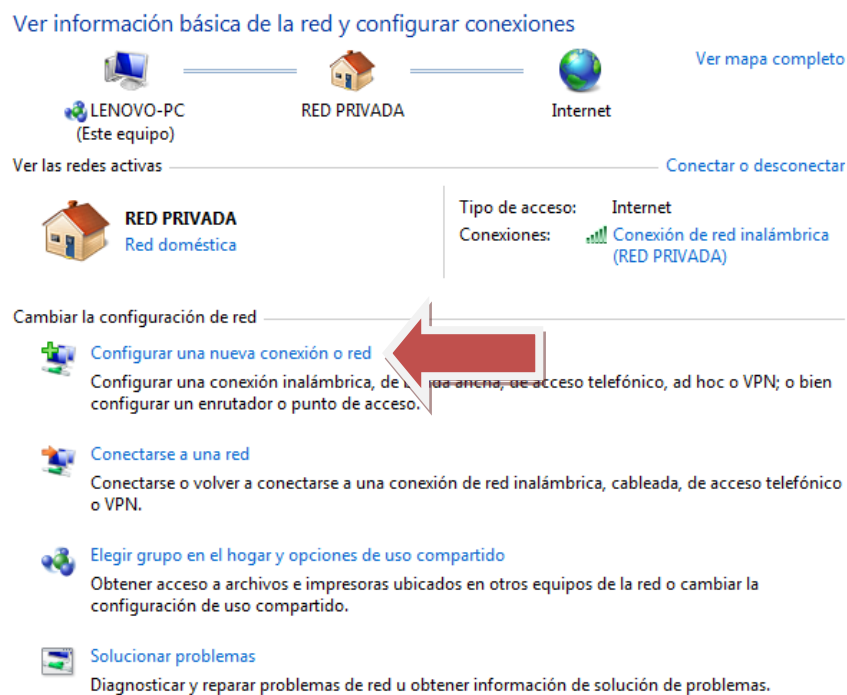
Ver información básica de la red y configurar conexiones

Ver mapa completo

LENOVO-PC
(Este equipo)

RED PRIVADA

Internet

Ver las redes activas

Conectar o desconectar

RED PRIVADA
Red doméstica

Tipo de acceso: Internet
Conexiones: Conexión de red inalámbrica (RED PRIVADA)

Cambiar la configuración de red

Configurar una nueva conexión o red
Configurar una conexión inalámbrica, de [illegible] ancha, de acceso telefónico, ad hoc o VPN; o bien configurar un enrutador o punto de acceso.

Conectarse a una red
Conectarse o volver a conectarse a una conexión de red inalámbrica, cableada, de acceso telefónico o VPN.

Elegir grupo en el hogar y opciones de uso compartido
Obtener acceso a archivos e impresoras ubicados en otros equipos de la red o cambiar la configuración de uso compartido.

Solucionar problemas
Diagnosticar y reparar problemas de red u obtener información de solución de problemas.